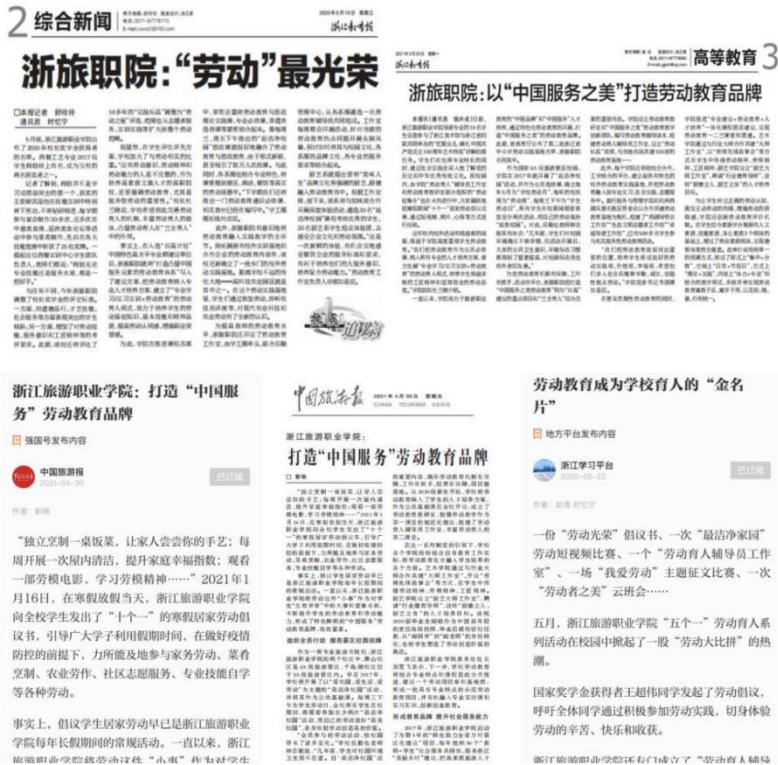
2 综合新闻

浙江教育报

浙旅职院："劳动"最光荣

浙江教育报

高等教育 3

浙旅职院：以"中国服务之美"打造劳动教育品牌

浙江旅游职业学院：打造"中国服务"劳动教育品牌

强国号发布内容

中国旅游报

2021-04-30

已订阅

作者：新华

"独立烹制一桌饭菜，让家人尝尝你的手艺；每周开展一次屋内清洁，提升家庭幸福指数；观看一部劳模电影，学习劳模精神……"2021年1月16日，在寒假放假当天，浙江旅游职业学院向全校学生发布了"十个一"的寒假居家劳动倡议书，引导广大学子利用假期时间，在做好疫情防控的前提下，力所能及地参与家务劳动、菜肴烹制、农业劳作、社区志愿服务、专业技能自学等各种劳动。

事实上，倡议学生居家劳动早已是浙江旅游职业学院每年长假期间的常规活动。一直以来，浙江

中国旅游报

CHINA TOURISM NEWS

浙江旅游职业学院：

打造"中国服务"劳动教育品牌

劳动教育成为学校育人的"金名片"

地方平台发布内容

浙江学习平台

2020-05-22

已订阅

作者：彭青 杜宏宇

一份"劳动光荣"倡议书、一次"最洁净家园"劳动短视频比赛、一个"劳动育人辅导员工作室"、一场"我爱劳动"主题征文比赛、一次"劳动者之美"云展会……

五月，浙江旅游职业学院"五个一"劳动育人系列活动在校园中掀起了一股"劳动大比拼"的热潮。

国家奖学金获得者王超伟同学发起了劳动倡议，呼吁全体同学通过积极参加劳动实践，切身体验劳动的辛苦、快乐和收获。

浙江旅游职业学院还专门成立了"劳动育人辅导